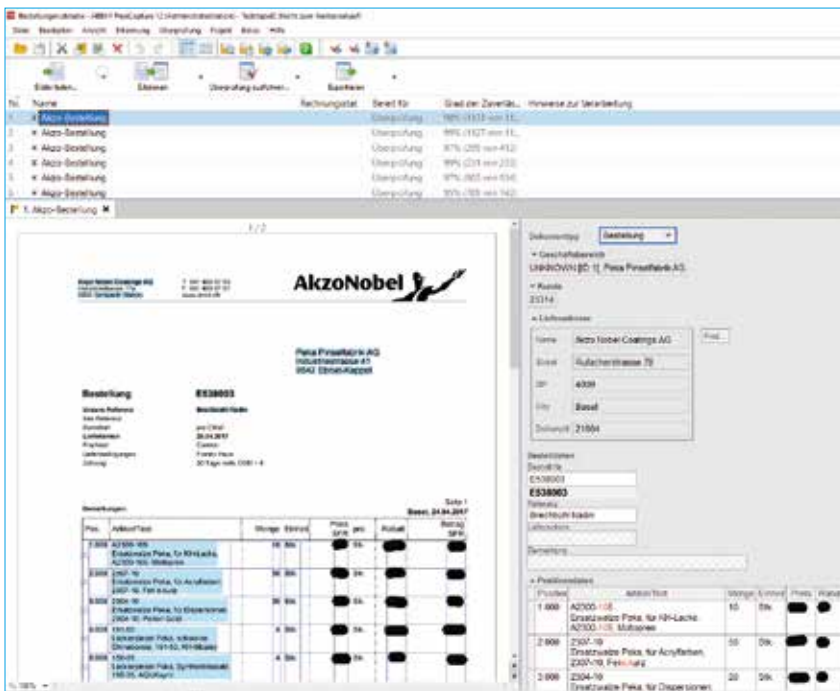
Bestellungen.abbyy - ABBYY FlexiCapture 12 (Administratorstation) - Testmodus: Nicht zum Verarbeiten

Bilder laden... Erkennen Überprüfung ausführen... Exportieren

| Nr. | Name | Rechnungsdat | Bereit für | Grad der Zuverläs... | Hinweise zur Verarbeitung |
|---|---|---|---|---|---|
| 1 | Akzo-Bestellung | | Überprüfung | 98% | |
| 2 | Akzo-Bestellung | | Überprüfung | 99% | |
| 3 | Akzo-Bestellung | | Überprüfung | 97% | |
| 4 | Akzo-Bestellung | | Überprüfung | 99% | |
| 5 | Akzo-Bestellung | | Überprüfung | 97% | |
| 6 | Akzo-Bestellung | | Überprüfung | 95% | |

1. Akzo-Bestellung

1 / 2

AkzoNobel

Akzo Nobel Coatings AG

Peka Pinselfabrik AG
9642 Ebnat-Kappel

Bestellung E538003

Seite 1
Basel, 24.04.2017

| Pos. | Artikel/Text | Menge | Einheit | Preis SFR | pro | Rabatt | Betrag SFR |
|---|---|---|---|---|---|---|---|
| 1.000 | A2300-105 Ersatzwalze Peka. für RH-Lacke A2300-105 Mohopren | 10 | Stk | | | | |
| 2.000 | 2307-10 Ersatzwalze Peka. für Acrylfarben 2307-10 Fell | 50 | Stk | | | | |
| 3.000 | 2304-10 Ersatzwalze Peka. für Dispersionen | 20 | Stk | | | | |

Dokumenttyp Bestellung

Geschäftsbereich
UNKNOWN [ID 1] Peka Pinselfabrik AG

Kunde
25314

Lieferadresse
Name Akzo Nobel Coatings AG
Street Rufacherstrasse 79
ZIP 4009
City Basel
Debitor 21664

Bestellnummer
E538003
Referenz
Brechbühl Nadin
Lieferadresse
Bemerkung

Positionsdaten

| Position | Artikel/Text | Menge | Einheit | Preis | Rabatt |
|---|---|---|---|---|---|
| 1.000 | A2300-105 Ersatzwalze Peka. für RH-Lacke. A2300-105 Mohopren | 10 | Stk | | |
| 2.000 | 2307-10 Ersatzwalze Peka. für Acrylfarben. 2307-10, Fell | 50 | Stk | | |
| 3.000 | 2304-10 Ersatzwalze Peka. für Dispersionen | 20 | Stk | | |